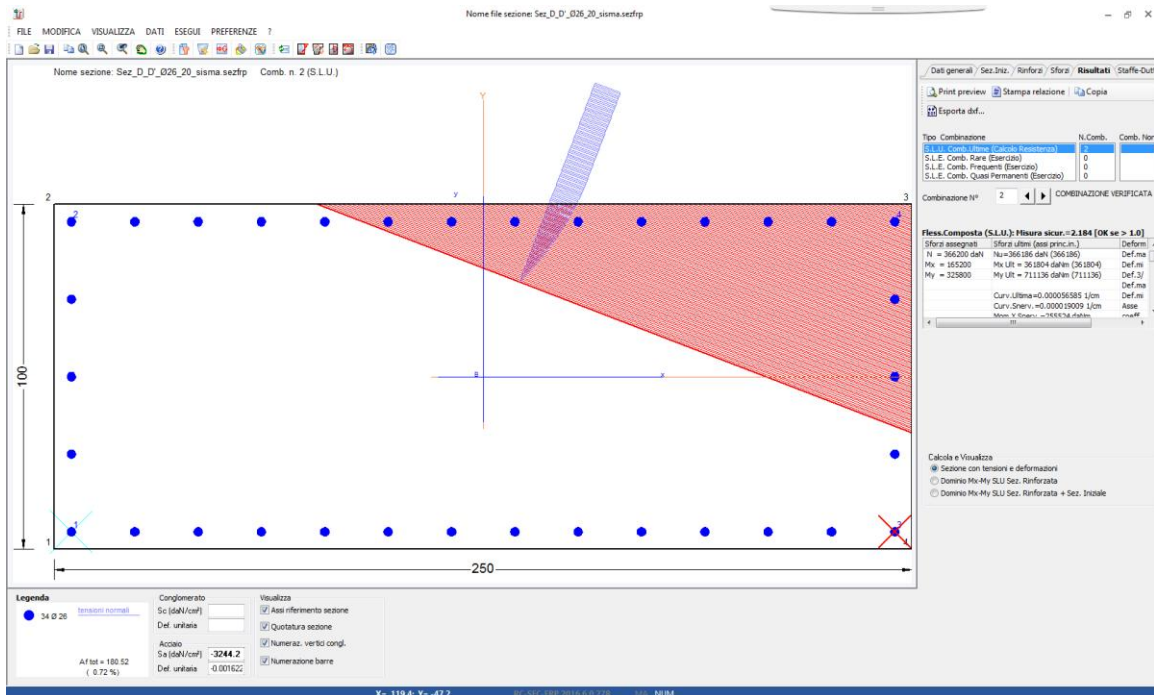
Nome file sezione: Sez_D_D'_Ø26_20_sisma.sezfrp

FILE MODIFICA VISUALIZZA DATI ESEGUI PREFERENZE ?

Nome sezione: Sez_D_D'_Ø26_20_sisma.sezfrp Comb. n. 2 (S.L.U.)

Y

y

2

3

2

4

100

B

x

1

3

1

250

Dati generali / Sez.Iniz. / Rinforzi / Sforzi / Risultati / Staffe-Duti

Print preview | Stampa relazione | Copia

Esporta dxf...

| Tipo Combinazione | N.Comb. | Comb. Nor |
|---|---|---|
| S.L.U. Comb.Ultime (Calcolo Resistenza) | 2 | |
| S.L.E. Comb. Rare (Esercizio) | 0 | |
| S.L.E. Comb. Frequenti (Esercizio) | 0 | |
| S.L.E. Comb. Quasi Permanenti (Esercizio) | 0 | |

Combinazione N° 2 COMBINAZIONE VERIFICATA

Fless.Composta (S.L.U.): Misura sicur.=2.184 [OK se > 1.0]

| Sforzi assegnati | Sforzi ultimi (assi princ.in.) | Deform |
|---|---|---|
| N = 366200 daN | Nu=366186 daN (366186) | Def.ma |
| Mx = 165200 | Mx Ult = 361804 daNm (361804) | Def.mi |
| My = 325800 | My Ult = 711136 daNm (711136) | Def.3/ |
| | | Def.ma |
| | Curv.Ultima =0.000056585 1/cm | Def.mi |
| | Curv.Snerv.=0.000019009 1/cm | Asse |
| | Mom.X Snerv. =255524 daNm | coeff |

Calcola e Visualizza
Sezione con tensioni e deformazioni
Dominio Mx-My SLU Sez. Rinforzata
Dominio Mx-My SLU Sez. Rinforzata + Sez. Iniziale

Legenda
34 Ø 26 tensioni normali
Af tot = 180.52 ( 0.72 %)

Conglomerato
Sc (daN/cm²)
Def. unitaria

Acciaio
Sa (daN/cm²) -3244.2
Def. unitaria -0.001622

Visualizza
Assi riferimento sezione
Quotatura sezione
Numeraz. vertici congl.
Numerazione barre

X= 119.4; Y= -47.2 RC-SEC FRP 2016 6.0.229 NUM